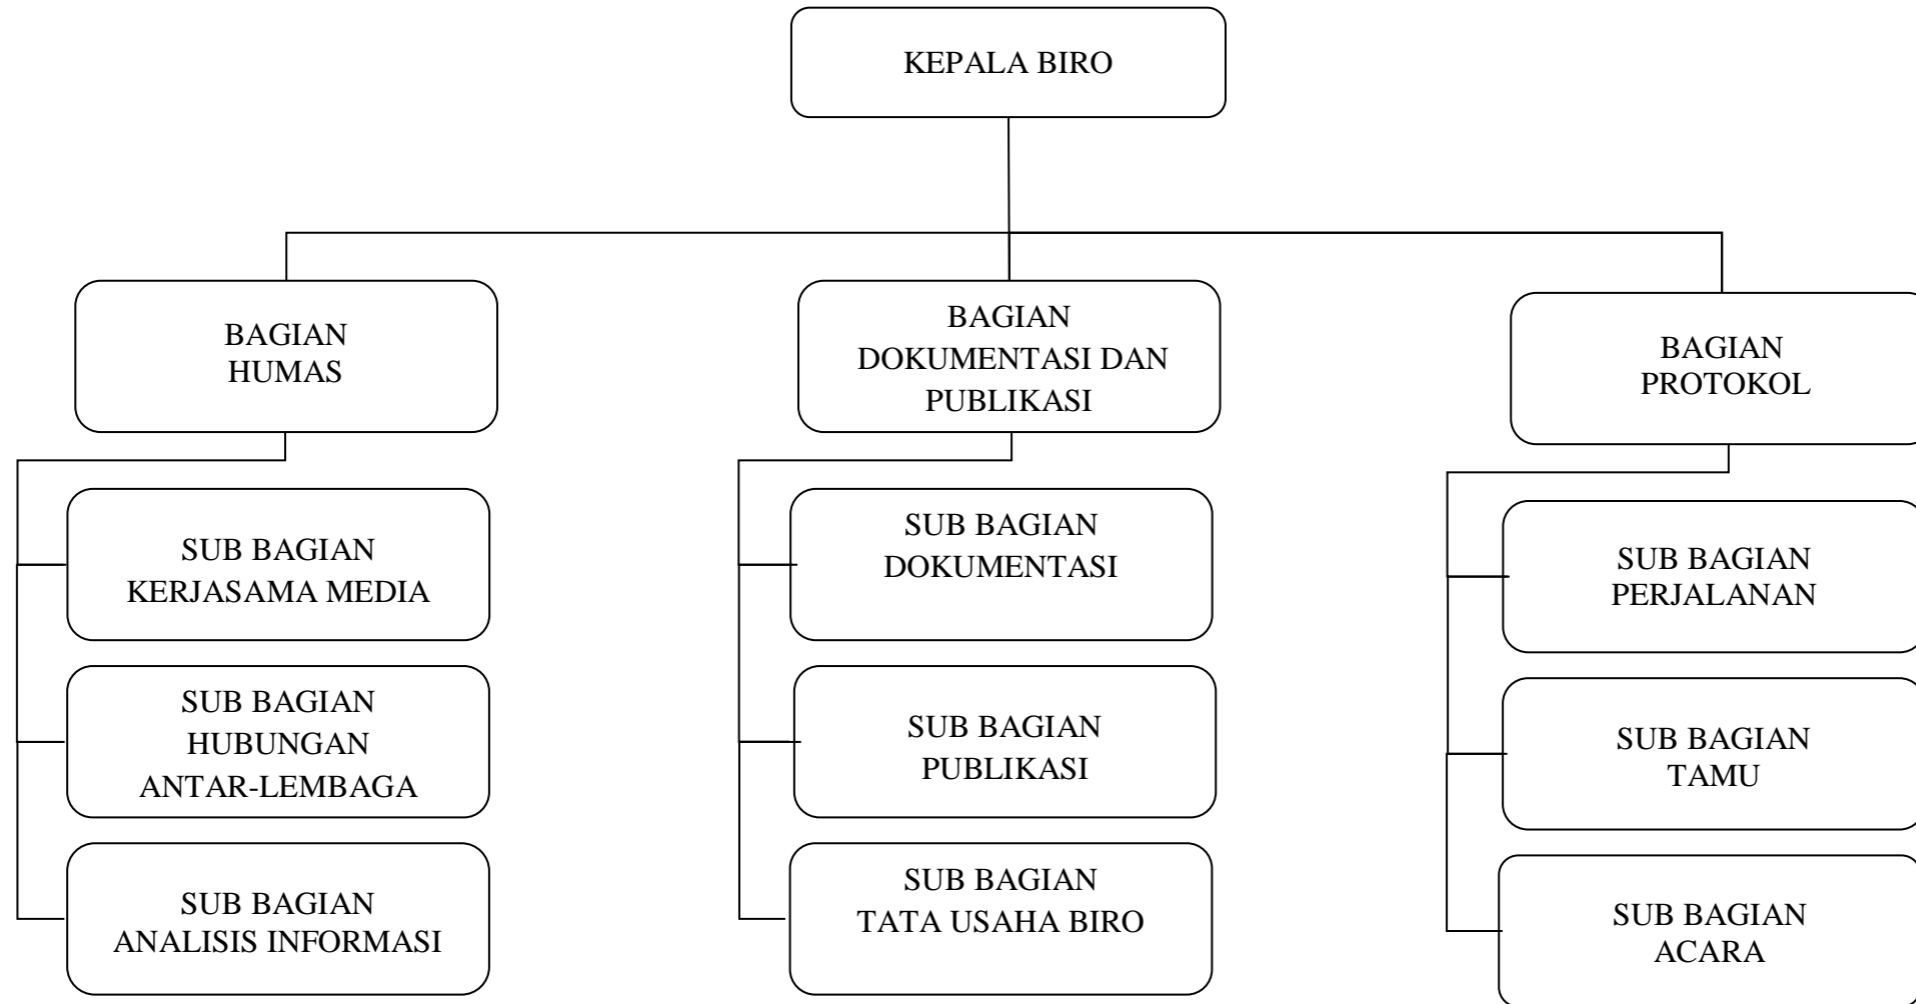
KEPALA BIRO

BAGIAN HUMAS

BAGIAN DOKUMENTASI DAN PUBLIKASI

BAGIAN PROTOKOL

SUB BAGIAN KERJASAMA MEDIA

SUB BAGIAN HUBUNGAN ANTAR-LEMBAGA

SUB BAGIAN ANALISIS INFORMASI

SUB BAGIAN DOKUMENTASI

SUB BAGIAN PUBLIKASI

SUB BAGIAN TATA USAHA BIRO

SUB BAGIAN PERJALANAN

SUB BAGIAN TAMU

SUB BAGIAN ACARA